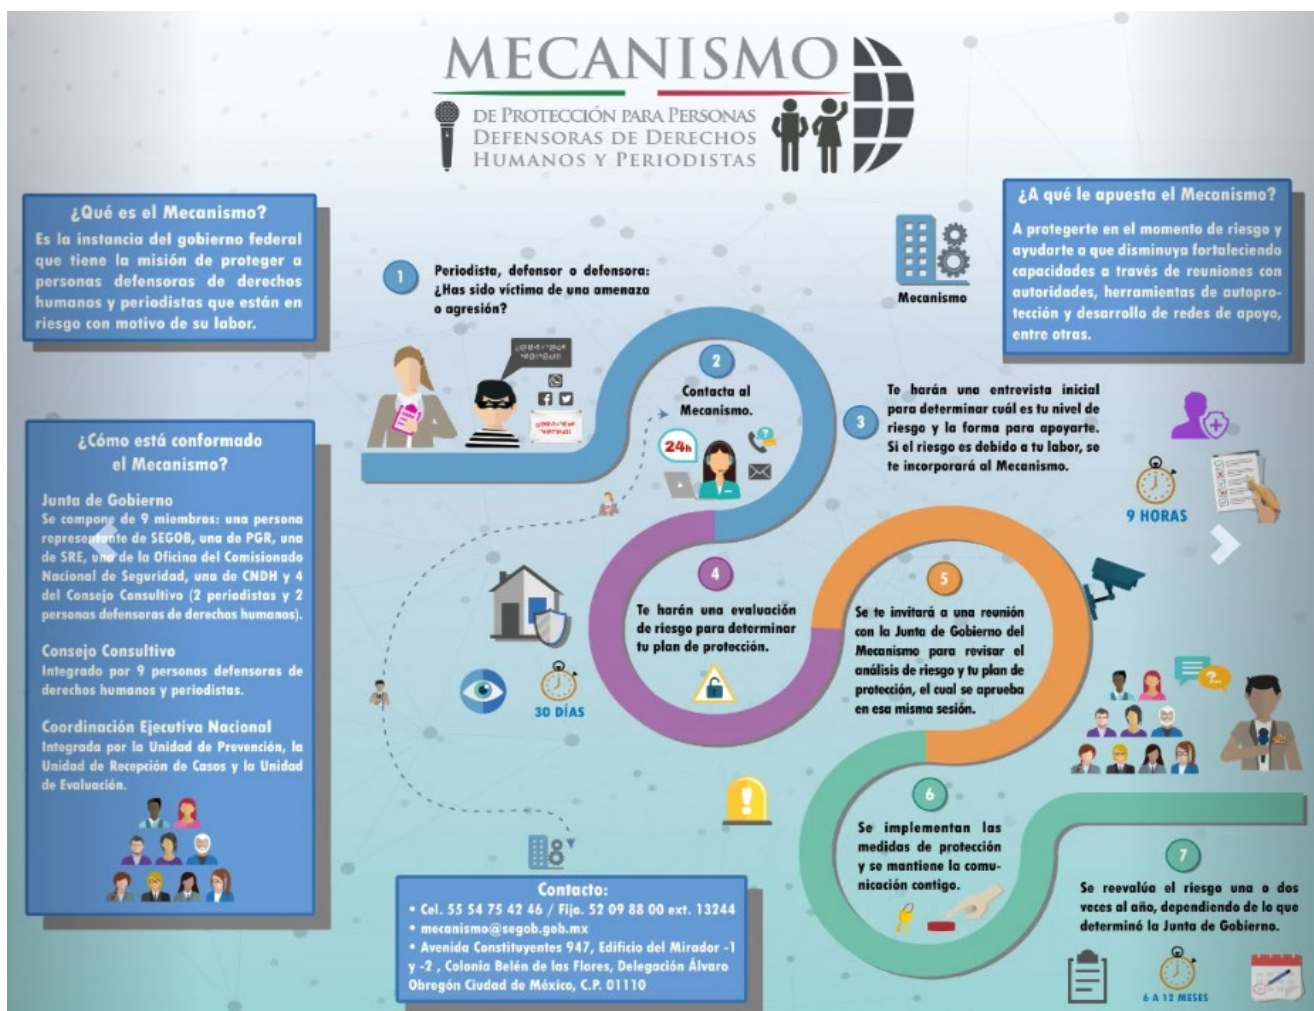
MECANISMO

DE PROTECCIÓN PARA PERSONAS DEFENSORAS DE DERECHOS HUMANOS Y PERIODISTAS

¿Qué es el Mecanismo?
Es la instancia del gobierno federal que tiene la misión de proteger a personas defensoras de derechos humanos y periodistas que están en riesgo con motivo de su labor.

¿Cómo está conformado el Mecanismo?

Junta de Gobierno
Se compone de 9 miembros: una persona representante de SEGOB, una de PGR, una de SRE, una de la Oficina del Comisionado Nacional de Seguridad, una de CNDH y 4 del Consejo Consultivo (2 periodistas y 2 personas defensoras de derechos humanos).

Consejo Consultivo
Integrado por 9 personas defensoras de derechos humanos y periodistas.

Coordinación Ejecutiva Nacional
Integrada por la Unidad de Prevención, la Unidad de Recepción de Casos y la Unidad de Evaluación.

1 Periodista, defensor o defensora: ¿Has sido víctima de una amenaza o agresión?

2 Contacta al Mecanismo.

24h

Mecanismo

3 Te harán una entrevista inicial para determinar cuál es tu nivel de riesgo y la forma para apoyarte. Si el riesgo es debido a tu labor, se te incorporará al Mecanismo.

9 HORAS

¿A qué le apuesta el Mecanismo?
A protegerte en el momento de riesgo y ayudarte a que disminuya fortaleciendo capacidades a través de reuniones con autoridades, herramientas de autoprotección y desarrollo de redes de apoyo, entre otras.

4 Te harán una evaluación de riesgo para determinar tu plan de protección.

30 DÍAS

5 Se te invitará a una reunión con la Junta de Gobierno del Mecanismo para revisar el análisis de riesgo y tu plan de protección, el cual se aprueba en esa misma sesión.

6 Se implementan las medidas de protección y se mantiene la comunicación contigo.

7 Se reevalúa el riesgo una o dos veces al año, dependiendo de lo que determinó la Junta de Gobierno.

6 A 12 MESES

Contacto:
• Cel. 55 54 75 42 46 / Fijo. 52 09 88 00 ext. 13244
• mecanismo@segob.gob.mx
• Avenida Constituyentes 947, Edificio del Mirador -1 y -2 , Colonia Belén de las Flores, Delegación Álvaro Obregón Ciudad de México, C.P. 01110